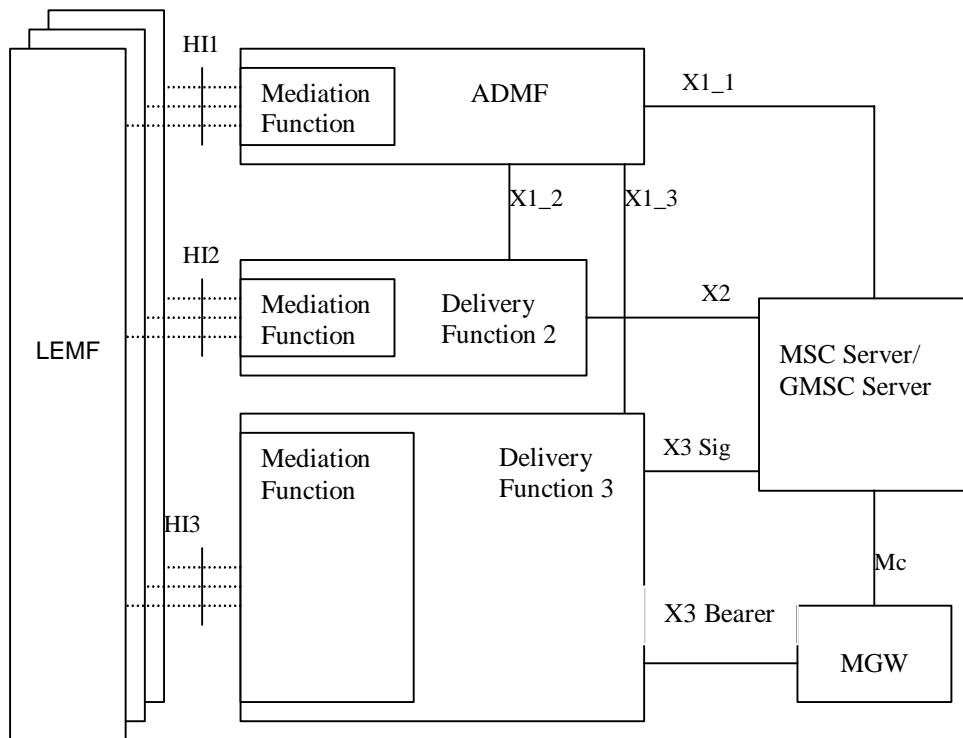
LEMF

HI1

Mediation Function

ADMF

X1_1

X1_2

X1_3

HI2

Mediation Function

Delivery Function 2

X2

MSC Server/ GMSC Server

Mediation Function

Delivery Function 3

X3 Sig

HI3

Mc

X3 Bearer

MGW